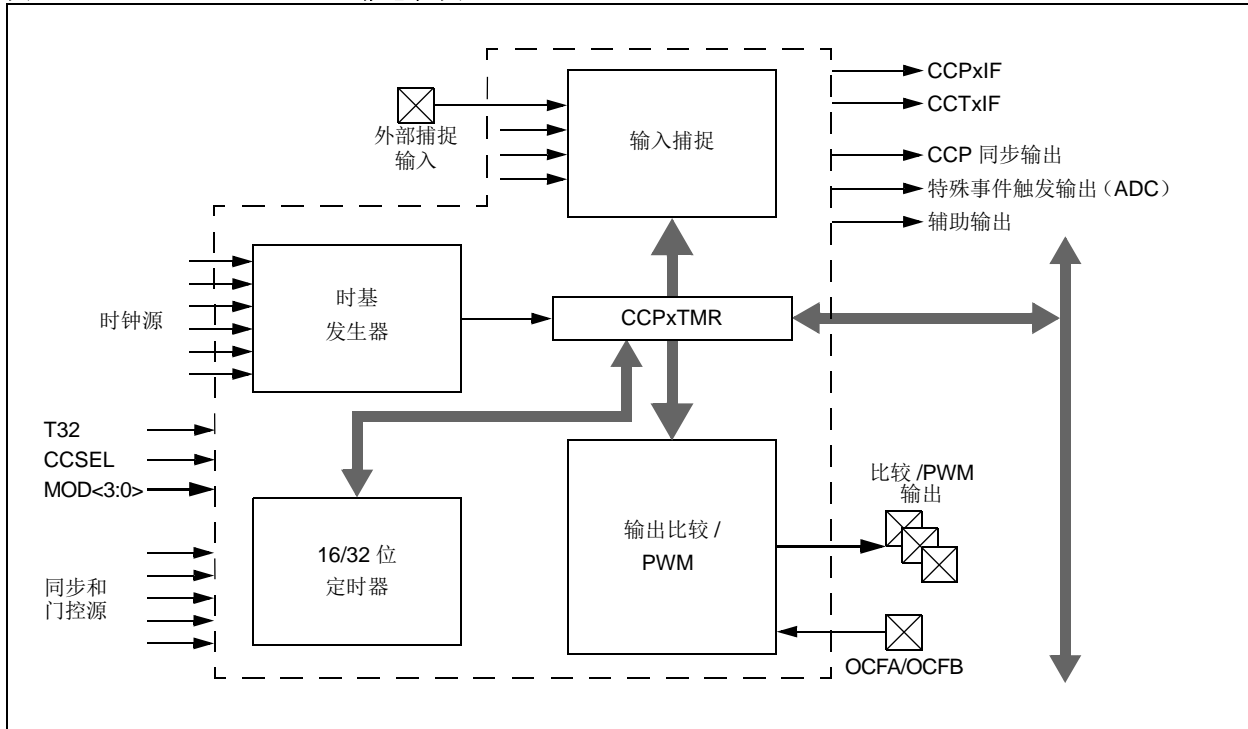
外部捕捉输入

输入捕捉

CCPxIF

CCTxIF

CCP 同步输出

特殊事件触发输出（ADC）

辅助输出

时钟源

时基发生器

CCPxTMR

T32

CCSEL

MOD<3:0>

16/32 位定时器

输出比较 / PWM

比较 /PWM 输出

同步和门控源

OCFA/OCFB